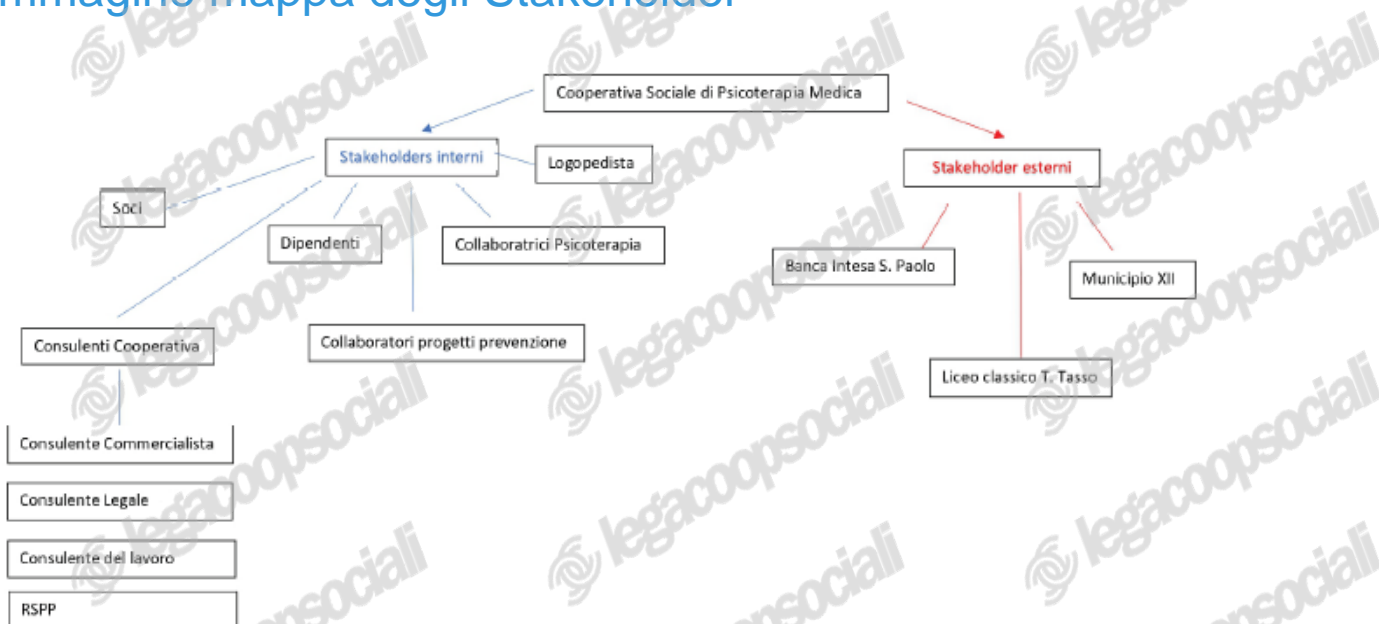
Immagine mappa degli Stakeholder

Cooperativa Sociale di Psicoterapia Medica

Stakeholders interni

Logopedista

Soci

Dipendenti

Collaboratrici Psicoterapia

Collaboratori progetti prevenzione

Consulenti Cooperativa

Consulente Commercialista

Consulente Legale

Consulente del lavoro

RSPP

Stakeholder esterni

Banca Intesa S. Paolo

Municipio XII

Liceo classico T. Tasso

legacoopsociali